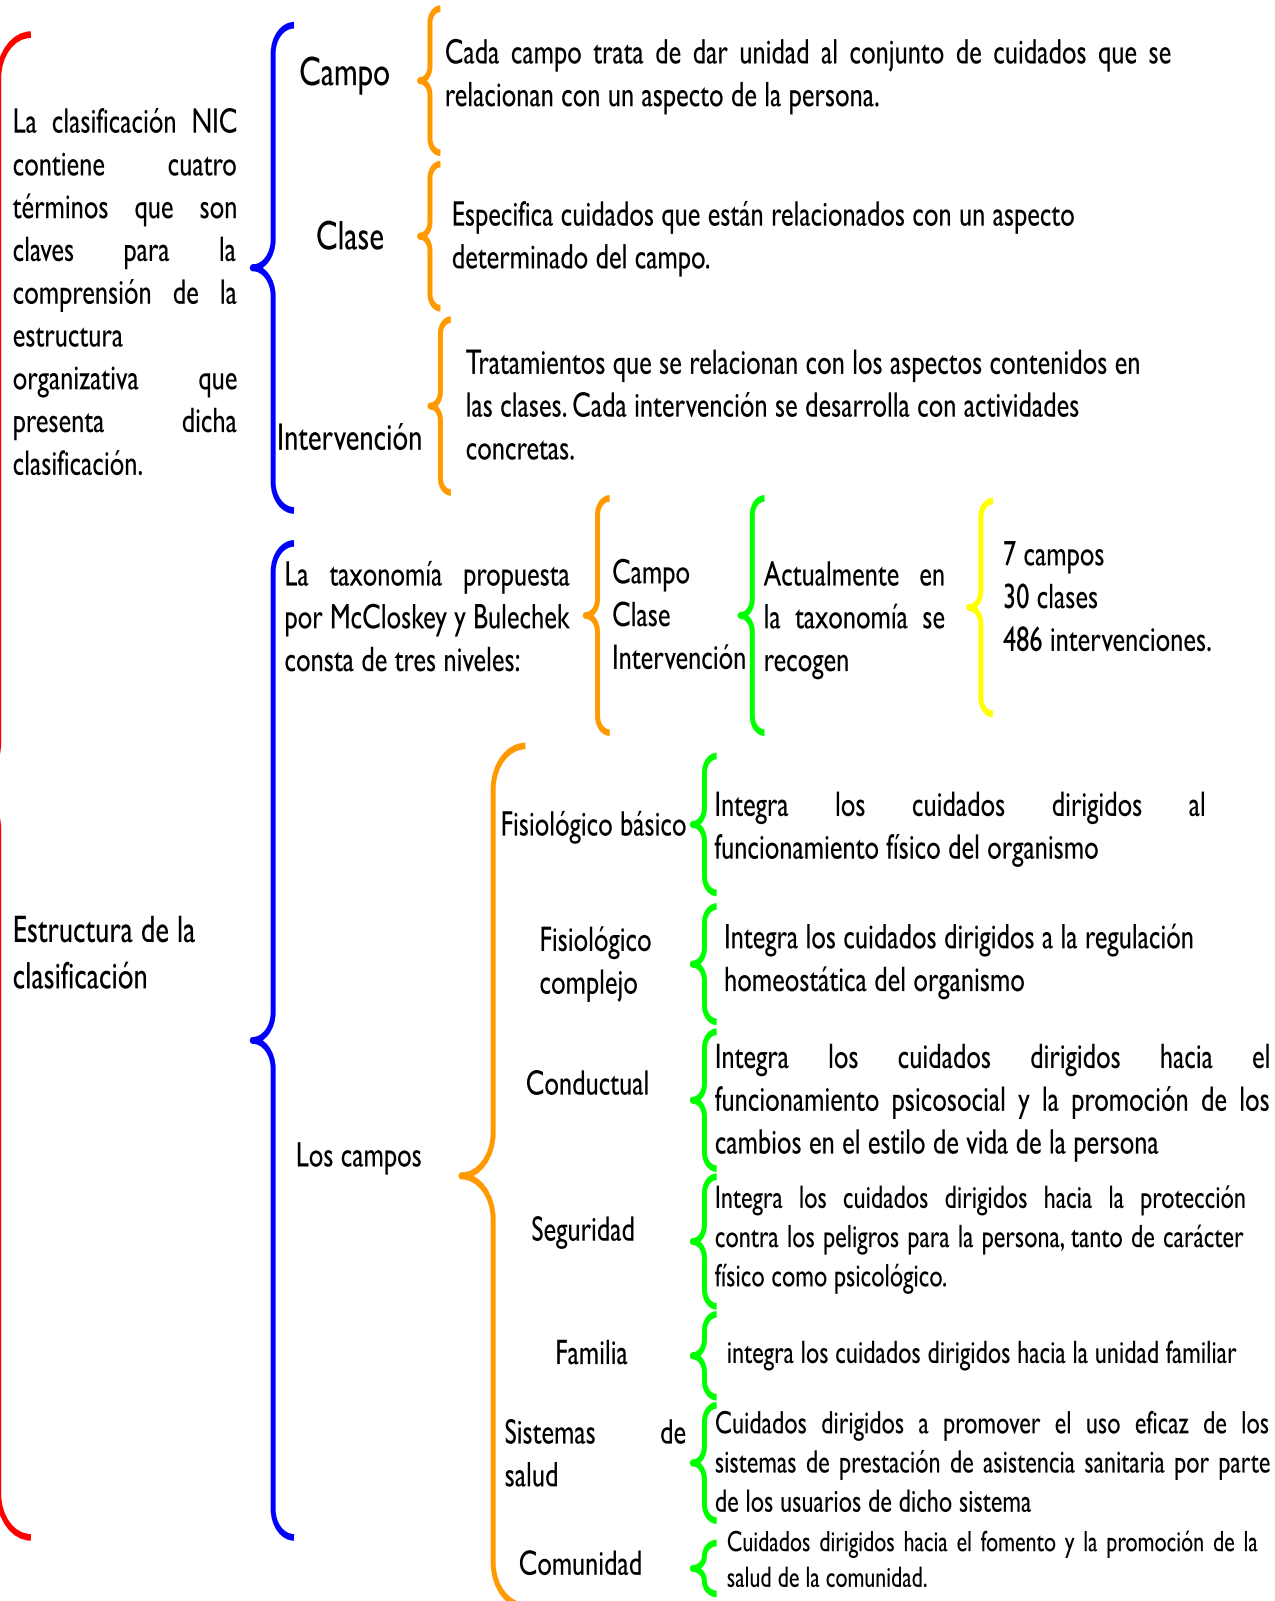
La clasificación NIC contiene cuatro términos que son claves para la comprensión de la estructura organizativa que presenta dicha clasificación.

Campo

Cada campo trata de dar unidad al conjunto de cuidados que se relacionan con un aspecto de la persona.

Clase

Especifica cuidados que están relacionados con un aspecto determinado del campo.

Intervención

Tratamientos que se relacionan con los aspectos contenidos en las clases. Cada intervención se desarrolla con actividades concretas.

Estructura de la clasificación

La taxonomía propuesta por McCloskey y Bulechek consta de tres niveles:

Campo
Clase
Intervención

Actualmente en la taxonomía se recogen

7 campos
30 clases
486 intervenciones.

Los campos

Fisiológico básico

Integra los cuidados dirigidos al funcionamiento físico del organismo

Fisiológico complejo

Integra los cuidados dirigidos a la regulación homeostática del organismo

Conductual

Integra los cuidados dirigidos hacia el funcionamiento psicosocial y la promoción de los cambios en el estilo de vida de la persona

Seguridad

Integra los cuidados dirigidos hacia la protección contra los peligros para la persona, tanto de carácter físico como psicológico.

Familia

integra los cuidados dirigidos hacia la unidad familiar

Sistemas de salud

Cuidados dirigidos a promover el uso eficaz de los sistemas de prestación de asistencia sanitaria por parte de los usuarios de dicho sistema

Comunidad

Cuidados dirigidos hacia el fomento y la promoción de la salud de la comunidad.